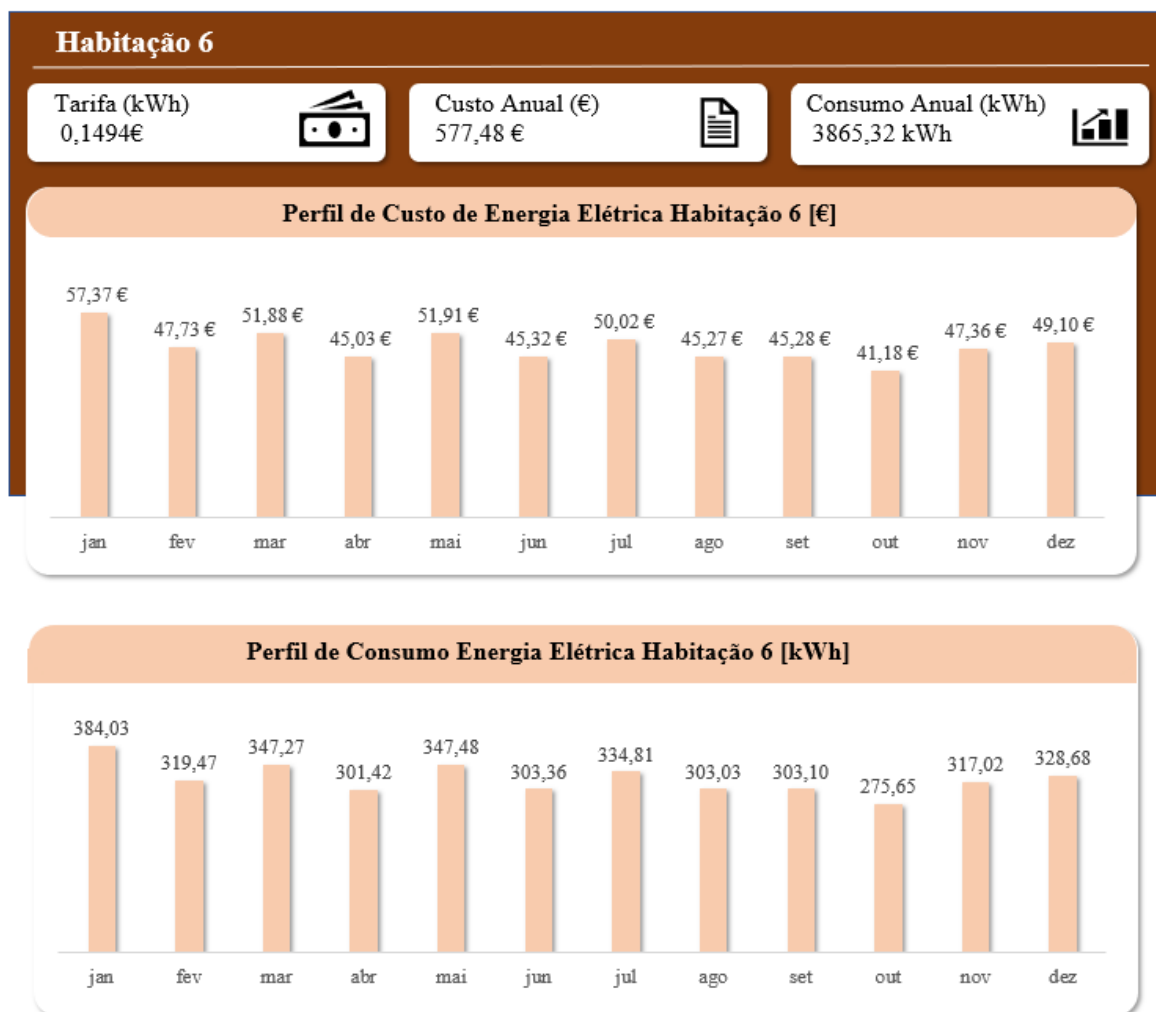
Habitação 6

Tarifa (kWh)
0,1494€

Custo Anual (€)
577,48 €

Consumo Anual (kWh)
3865,32 kWh

Perfil de Custo de Energia Elétrica Habitação 6 [€]

57,37 €
47,73 €
51,88 €
45,03 €
51,91 €
45,32 €
50,02 €
45,27 €
45,28 €
41,18 €
47,36 €
49,10 €

jan fev mar abr mai jun jul ago set out nov dez

Perfil de Consumo Energia Elétrica Habitação 6 [kWh]

384,03
319,47
347,27
301,42
347,48
303,36
334,81
303,03
303,10
275,65
317,02
328,68

jan fev mar abr mai jun jul ago set out nov dez